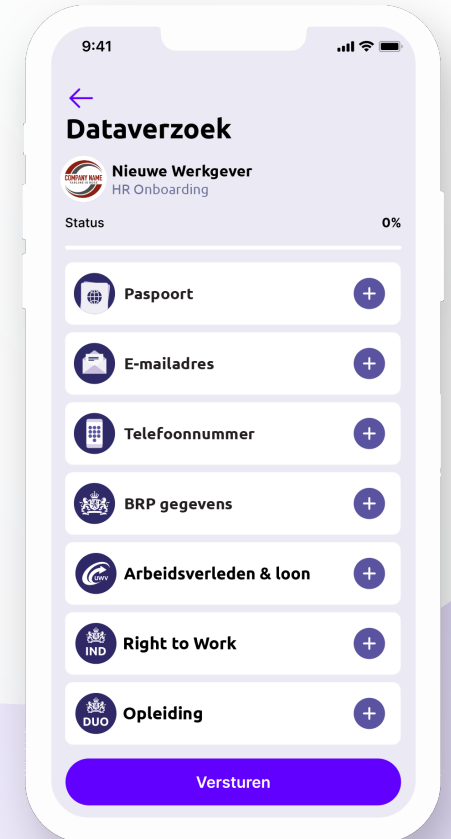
9:41

Dataverzoek

COMPANY NAME

Nieuwe Werkgever
HR Onboarding

Status 0%

Paspoort

E-mailadres

Telefoonnummer

BRP gegevens

UWV

Arbeidsverleden & loon

IND

Right to Work

DUO

Opleiding

Versturen